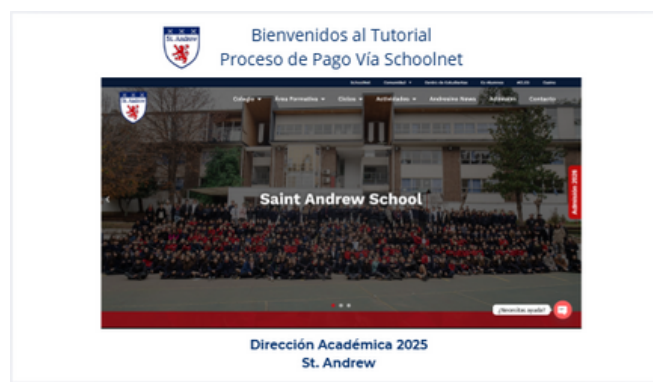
St. Andrew

Bienvenidos al Tutorial
Proceso de Pago Vía Schoolnet

Actualidad | Comunidad | Centro de Estudiantes | Ex Alumnos | AELSS | Pagos

Colegio ▾ | Área Formativa ▾ | Ciclos ▾ | Actividades ▾ | Andreanos News | Admisión | Contacto

Saint Andrew School

Admisión 2026

¿Necesitas ayuda?

Dirección Académica 2025
St. Andrew